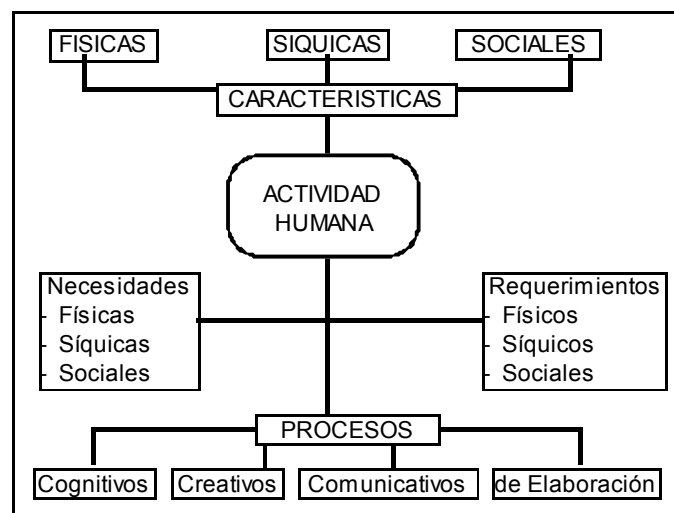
FISICAS

SIQUICAS

SOCIALES

CARACTERISTICAS

ACTIVIDAD HUMANA

Necesidades
- Físicas
- Síquicas
- Sociales

Requerimientos
- Físicos
- Síquicos
- Sociales

PROCESOS

Cognitivos

Creativos

Comunicativos

de Elaboración